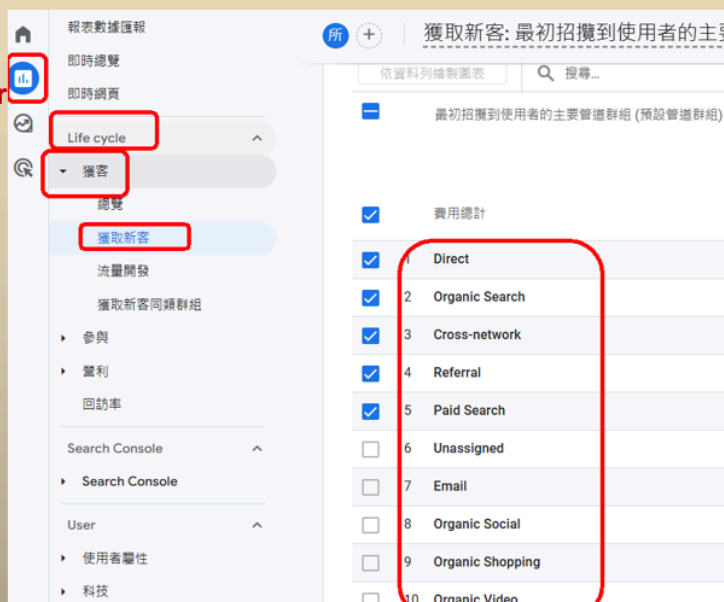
r

報表數據匯報
即時總覽
即時網頁
Life cycle
獲客
總覽
獲取新客
流量開發
獲取新客同類群組
參與
營利
回訪率
Search Console
Search Console
User
使用者屬性
科技

所 +
獲取新客: 最初招攬到使用者的主要

依資料列繪製圖表
搜尋...
最初招攬到使用者的主要管道群組 (預設管道群組)
費用總計

| | |
|---|---|
| 1 | Direct |
| 2 | Organic Search |
| 3 | Cross-network |
| 4 | Referral |
| 5 | Paid Search |
| 6 | Unassigned |
| 7 | Email |
| 8 | Organic Social |
| 9 | Organic Shopping |
| 10 | Organic Video |